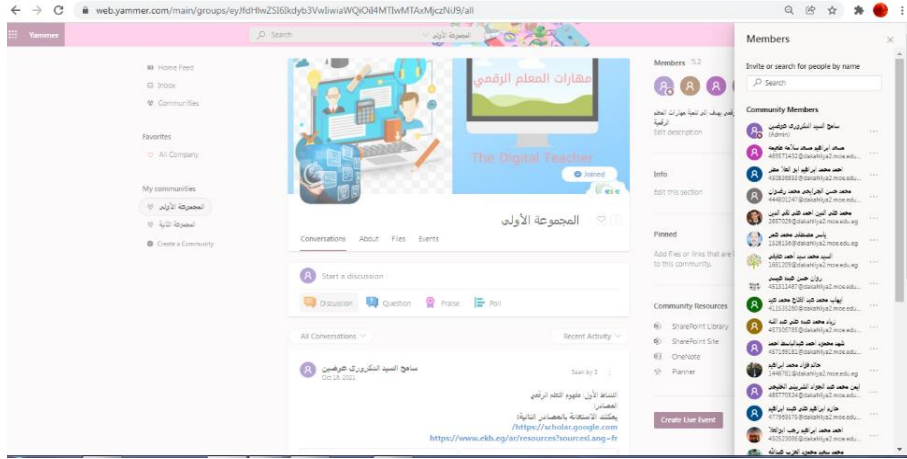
web.yammer.com/main/groups/eyJfdHlwZSI6Ikdyb3VwIiwiaWQiOiI4MTIwMTAxMjczNiJ9/all

Yammer

Search

المجموعة الأولى

Home Feed
Inbox
Communities

Favorites
All Company

My communities
المجموعة الأولى
المجموعة الثانية
Create a Community

مهارات المعلم الرقمي
The Digital Teacher
Joined

المجموعة الأولى

Conversations About Files Events

Start a discussion
Discussion Question Praise Poll

All Conversations
Recent Activity

سامح السيد الدكروري عرفين
Oct 18, 2021
Seen by 2

النشاط الأول مفهوم المعلم الرقمي
المصادر:
يمكنك الاستعانة بالمصادر التالية:
/https://scholar.google.com
https://www.ekb.eg/ar/resources?sourceLang=fr

Members 52

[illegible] مهارات المعلم الرقمية
Edit description

Info
Edit this section

Pinned
Add files or links that are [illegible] to this community.

Community Resources
SharePoint Library
SharePoint Site
OneNote
Planner

Create Live Event

Members

Invite or search for people by name
Search

Community Members
سامح السيد الدكروري عرفين (Admin)
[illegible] 469571432@dakahlia2.moe.edu.eg
احمد محمد ابراهيم ابو العلا مطر 480836693@dakahlia2.moe.edu.eg
محمد حسن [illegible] 444801247@dakahlia2.moe.edu.eg
محمد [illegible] 2857029@dakahlia2.moe.edu.eg
ياسر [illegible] 1526136@dakahlia2.moe.edu.eg
السيد محمد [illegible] 1681209@dakahlia2.moe.edu.eg
روان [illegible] 451512487@dakahlia2.moe.edu.eg
إيهاب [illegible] 411535260@dakahlia2.moe.edu.eg
زياد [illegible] 457305795@dakahlia2.moe.edu.eg
شهد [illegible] 437169181@dakahlia2.moe.edu.eg
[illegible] 1446761@dakahlia2.moe.edu.eg
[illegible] 485770534@dakahlia2.moe.edu.eg
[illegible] 477969179@dakahlia2.moe.edu.eg
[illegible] 450523006@dakahlia2.moe.edu.eg